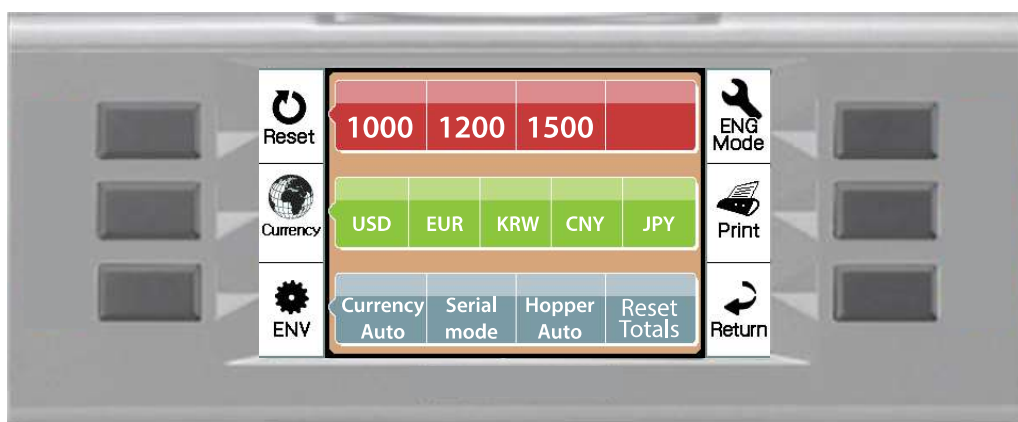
Reset

Currency

ENV

| 1000 | 1200 | 1500 | |
|---|---|---|---|

| USD | EUR | KRW | CNY | JPY |
|---|---|---|---|---|

| Currency Auto | Serial mode | Hopper Auto | Reset Totals |
|---|---|---|---|

ENG Mode

Print

Return